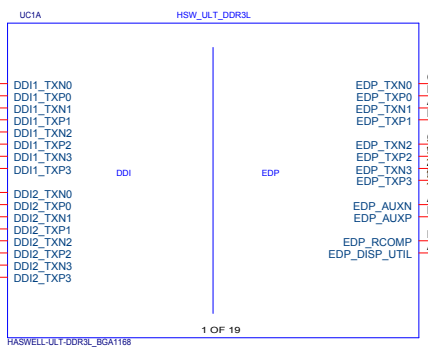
UC1A

HSW_ULT_DDR3L

DDI1_TXN0
DDI1_TXP0
DDI1_TXN1
DDI1_TXP1
DDI1_TXN2
DDI1_TXP2
DDI1_TXN3
DDI1_TXP3

DDI2_TXN0
DDI2_TXP0
DDI2_TXN1
DDI2_TXP1
DDI2_TXN2
DDI2_TXP2
DDI2_TXN3
DDI2_TXP3

DDI

EDP

EDP_TXN0
EDP_TXP0
EDP_TXN1
EDP_TXP1

EDP_TXN2
EDP_TXP2
EDP_TXN3
EDP_TXP3

EDP_AUXN
EDP_AUXP

EDP_RCOMP
EDP_DISP_UTIL

1 OF 19

HASWELL-ULT-DDR3L_BGA1168